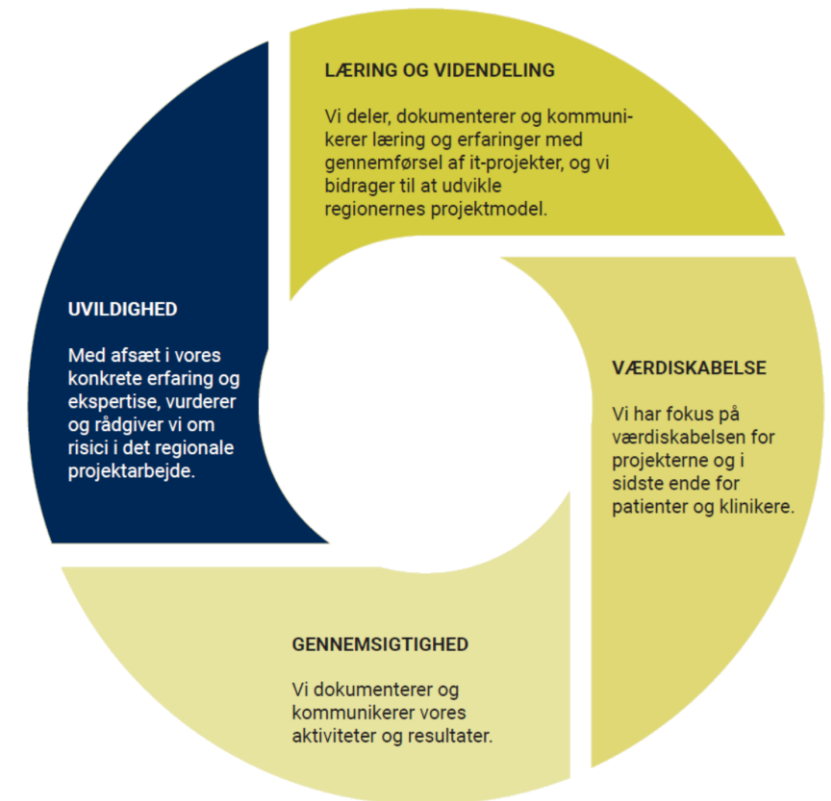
LÆRING OG VIDENDELING

Vi deler, dokumenterer og kommunikerer læring og erfaringer med gennemførsel af it-projekter, og vi bidrager til at udvikle regionernes projektmodel.

VÆRDISKABELSE

Vi har fokus på værdiskabelsen for projekterne og i sidste ende for patienter og klinikere.

GENNEMSIGTIGHED

Vi dokumenterer og kommunikerer vores aktiviteter og resultater.

UVILDIGHED

Med afsæt i vores konkrete erfaring og ekspertise, vurderer og rådgiver vi om risici i det regionale projektarbejde.